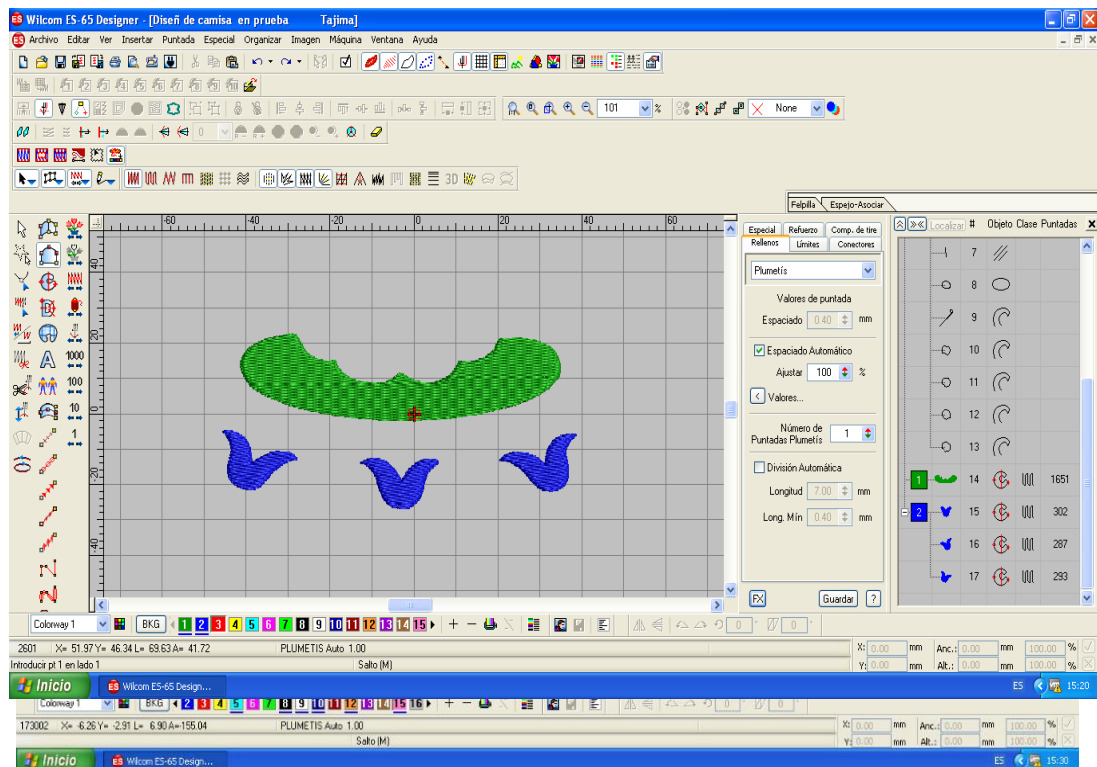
Wilcom ES-65 Designer - [Diseñ de camisa en prueba Tajima]

Archivo Editar Ver Insertar Puntada Especial Organizar Imagen Máquina Ventana Ayuda

101 %

None

0

1000

100

10

1

3D

Felpilla Espejo-Asociar

Localizar # Objeto Clase Puntadas

-60 -40 -20 0 20 40 60

40 20 0 20 40

Especial Refuerzo Comp. de tire
Rellenos Límites Conectores

Plumetís

Valores de puntada

Espaciado 0.40 mm

Espaciado Automático

Ajustar 100 %

Valores...

Número de Puntadas Plumetís 1

División Automática

Longitud 7.00 mm

Long. Mín 0.40 mm

FX Guardar ?

| | # | | | |
|---|---|---|---|---|
| | 7 | | | |
| | 8 | | | |
| | 9 | | | |
| | 10 | | | |
| | 11 | | | |
| | 12 | | | |
| | 13 | | | |
| 1 | 14 | | | 1651 |
| 2 | 15 | | | 302 |
| | 16 | | | 287 |
| | 17 | | | 293 |

Colorway 1 BKG 1 2 3 4 5 6 7 8 9 10 11 12 13 14 15 + − 0 0

2601 X= 51.97 Y= 46.34 L= 69.63 A= 41.72 PLUMETIS Auto 1.00

Introducir pt 1 en lado 1 Salto (M)

X: 0.00 mm Anc.: 0.00 mm 100.00 %
Y: 0.00 mm Alt.: 0.00 mm 100.00 %

Inicio Wilcom ES-65 Design... ES 15:20

Colorway 1 1 2 3 4 5 6 7 8 9 10 11 12 13 14 15 16 + − 0 0

173002 X= -6.26 Y= -2.91 L= 6.90 A=-155.04 PLUMETIS Auto 1.00

Salto (M)

X: 0.00 mm Anc.: 0.00 mm 100.00 %
Y: 0.00 mm Alt.: 0.00 mm 100.00 %

Inicio Wilcom ES-65 Design... ES 15:30